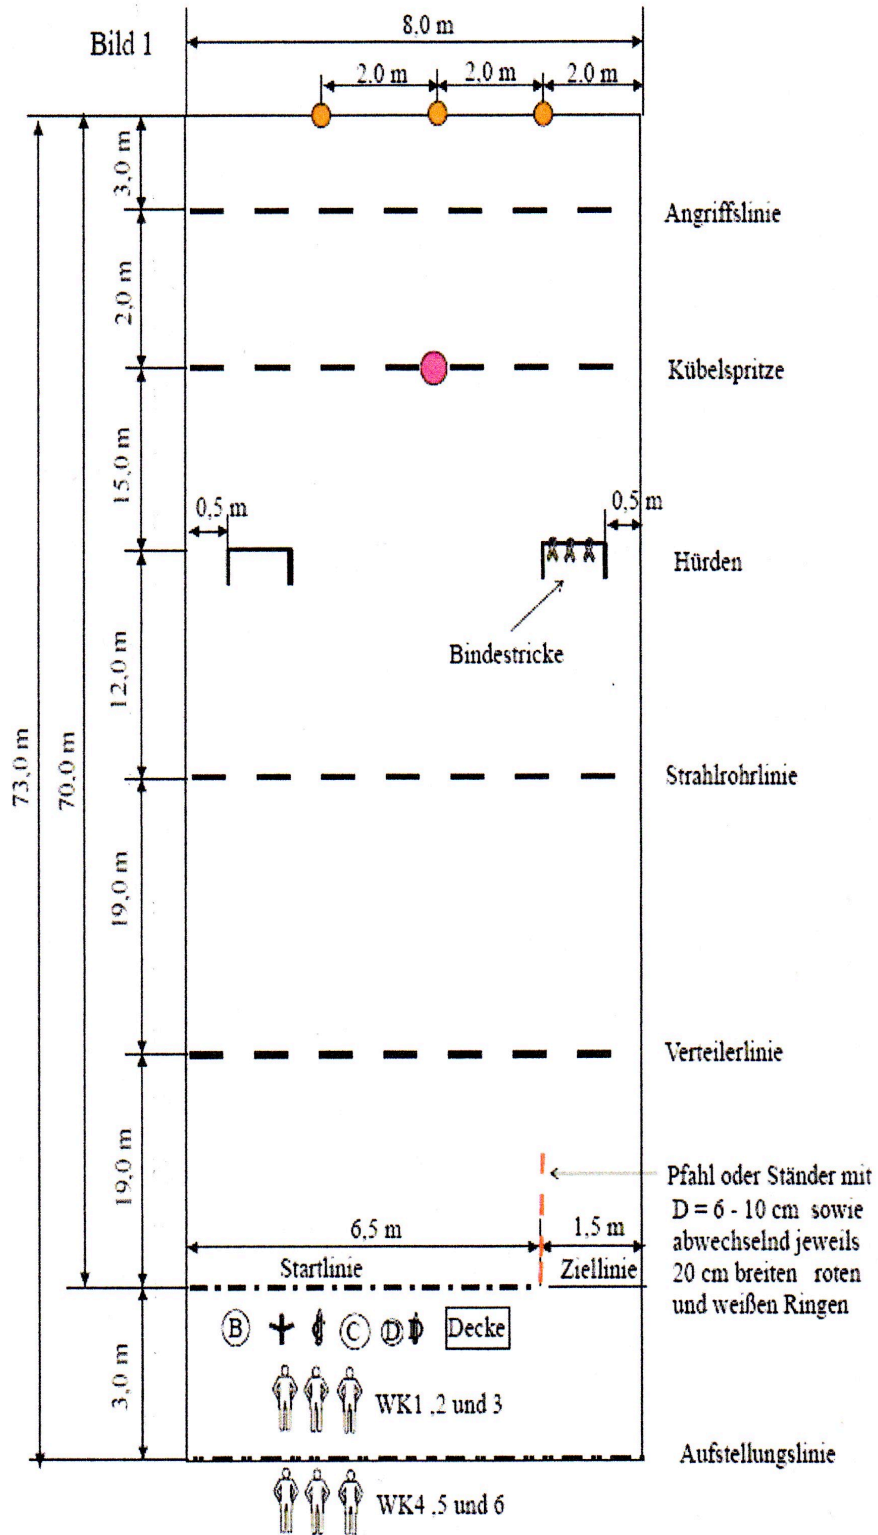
Bild 1

8.0 m

2.0 m 2.0 m 2.0 m

73,0 m 70,0 m

3,0 m

Angriffslinie

2,0 m

Kübelspritze

15,0 m

0,5 m 0,5 m

Hürden

Bindestricke

12,0 m

Strahlrohrlinie

19,0 m

Verteilerlinie

19,0 m

Pfahl oder Ständer mit D = 6 - 10 cm sowie abwechselnd jeweils 20 cm breiten roten und weißen Ringen

6,5 m 1,5 m

Startlinie Ziellinie

3,0 m

B C D Decke

WK1 ,2 und 3

Aufstellungslinie

WK4 ,5 und 6